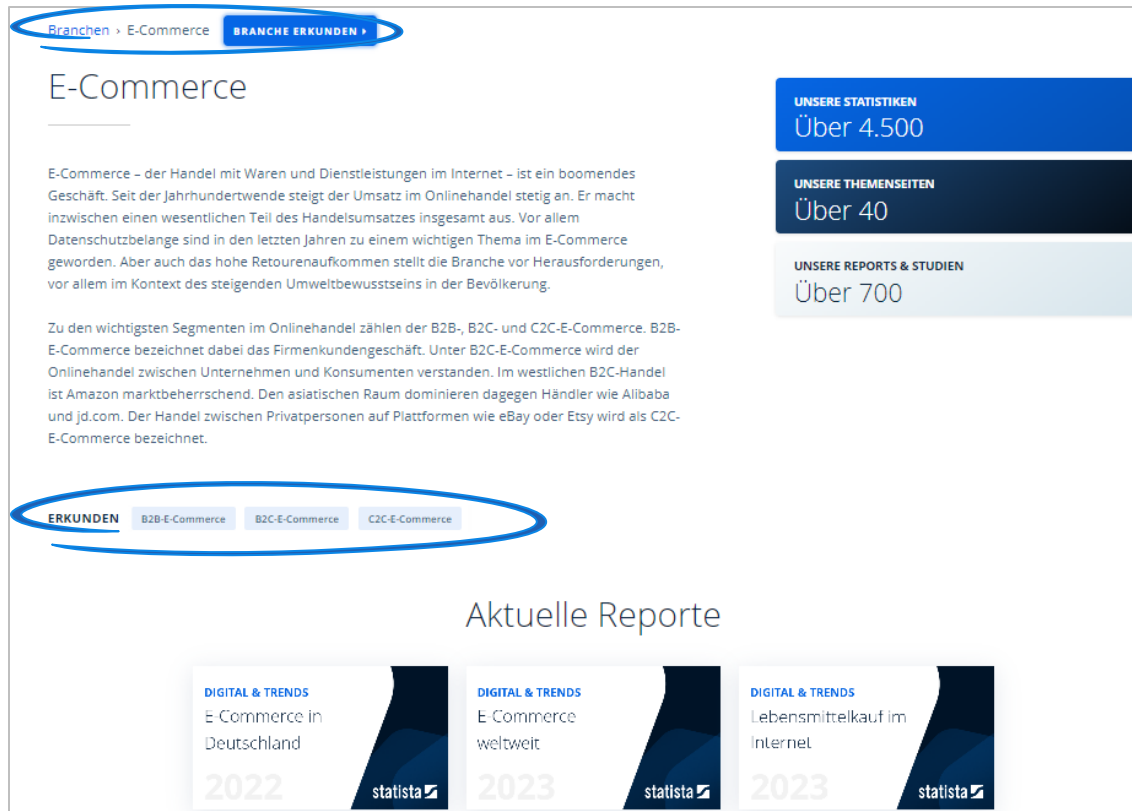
Branchen › E-Commerce BRANCHE ERKUNDEN ›

E-Commerce

E-Commerce – der Handel mit Waren und Dienstleistungen im Internet – ist ein boomendes Geschäft. Seit der Jahrhundertwende steigt der Umsatz im Onlinehandel stetig an. Er macht inzwischen einen wesentlichen Teil des Handelsumsatzes insgesamt aus. Vor allem Datenschutzbelange sind in den letzten Jahren zu einem wichtigen Thema im E-Commerce geworden. Aber auch das hohe Retourenaufkommen stellt die Branche vor Herausforderungen, vor allem im Kontext des steigenden Umweltbewusstseins in der Bevölkerung.

Zu den wichtigsten Segmenten im Onlinehandel zählen der B2B-, B2C- und C2C-E-Commerce. B2B-E-Commerce bezeichnet dabei das Firmenkundengeschäft. Unter B2C-E-Commerce wird der Onlinehandel zwischen Unternehmen und Konsumenten verstanden. Im westlichen B2C-Handel ist Amazon marktbeherrschend. Den asiatischen Raum dominieren dagegen Händler wie Alibaba und jd.com. Der Handel zwischen Privatpersonen auf Plattformen wie eBay oder Etsy wird als C2C-E-Commerce bezeichnet.

ERKUNDEN B2B-E-Commerce B2C-E-Commerce C2C-E-Commerce

UNSERE STATISTIKEN
Über 4.500

UNSERE THEMENSEITEN
Über 40

UNSERE REPORTS & STUDIEN
Über 700

Aktuelle Reporte

DIGITAL & TRENDS
E-Commerce in Deutschland
2022
statista

DIGITAL & TRENDS
E-Commerce weltweit
2023
statista

DIGITAL & TRENDS
Lebensmittelkauf im Internet
2023
statista